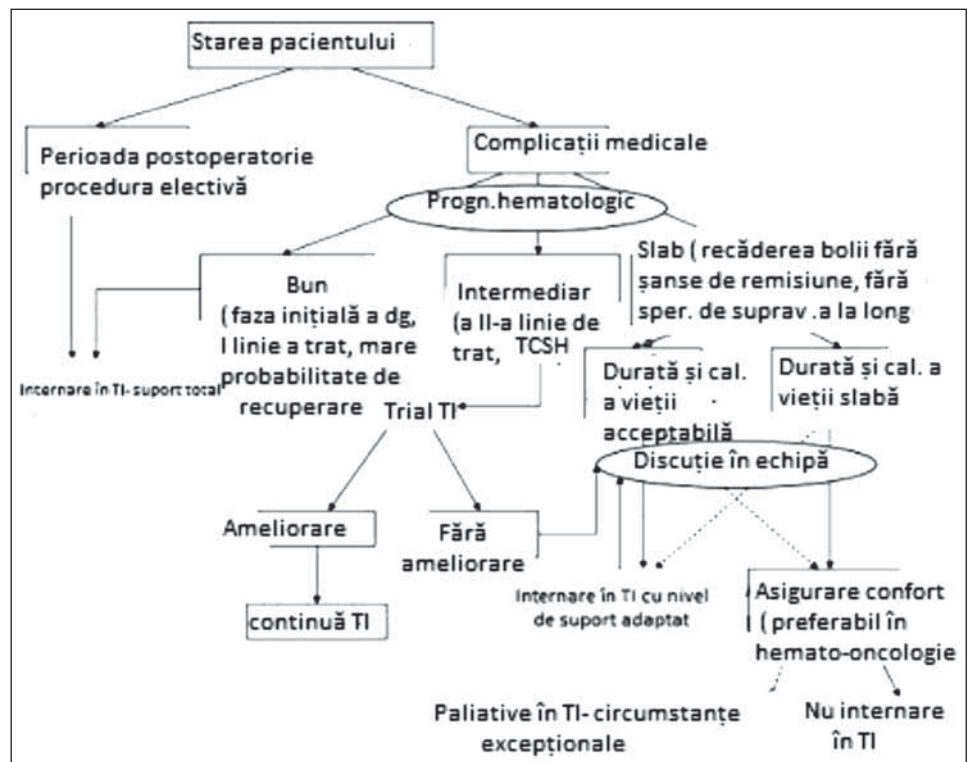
Starea pacientului

Perioada postoperatorie procedura electivă

Complicații medicale

Progn.hematologic

Internare în TI- suport total

Bun ( faza inițială a dg, I linie a trat, mare probabilitate de recuperare

Intermediar (a II-a linie de trat, TCSH

Slab ( recăderea bolii fără șanse de remisiune, fără sper. de suprav .a la long

Durată și cal. a vieții acceptabilă

Durată și cal. a vieții slabă

Trial TI

Discuție în echipă

Ameliorare

Fără ameliorare

continuă TI

Internare în TI cu nivel de suport adaptat

Asigurare confort ( preferabil în hemato-oncologie

Paliative în TI- circumstanțe excepționale

Nu internare în TI